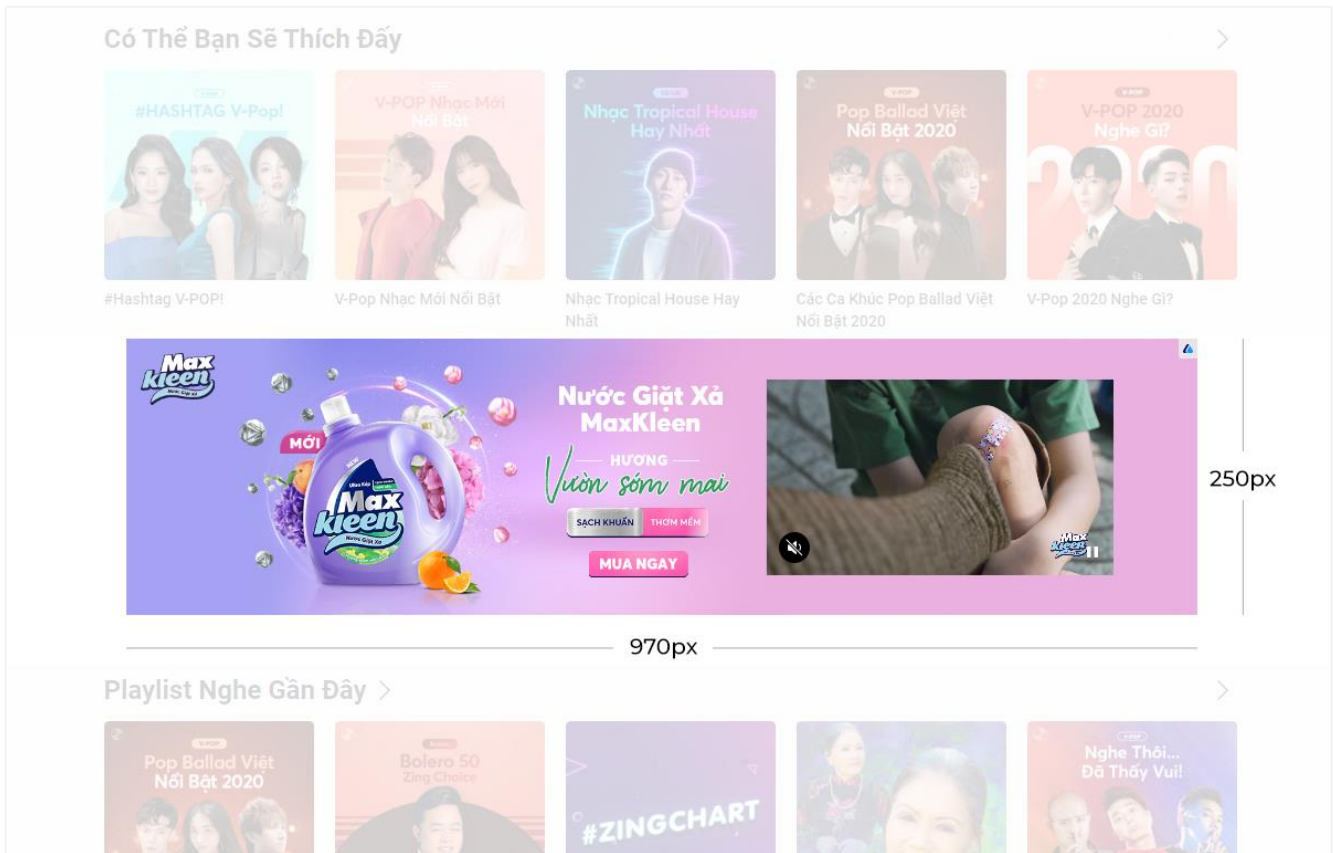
Có Thể Bạn Sẽ Thích Đấy

#HASHTAG V-Pop!

V-POP Nhạc Mới Nổi Bật

Nhạc Tropical House Hay Nhất

Pop Ballad Việt Nổi Bật 2020

V-POP 2020 Nghe Gì?

#Hashtag V-POP!

V-Pop Nhạc Mới Nổi Bật

Nhạc Tropical House Hay Nhất

Các Ca Khúc Pop Ballad Việt Nổi Bật 2020

V-Pop 2020 Nghe Gì?

Max kleen

MỚI

Max kleen

Nước Giặt Xả MaxKleen

HƯƠNG

Vườn sớm mai

SẠCH KHUẨN | THƠM MỀM

MUA NGAY

Max kleen

250px

970px

Playlist Nghe Gần Đây

Pop Ballad Việt Nổi Bật 2020

Bolero 50 Zing Choice

#ZINGCHART

Nghe Thôi... Đã Thấy Vui!